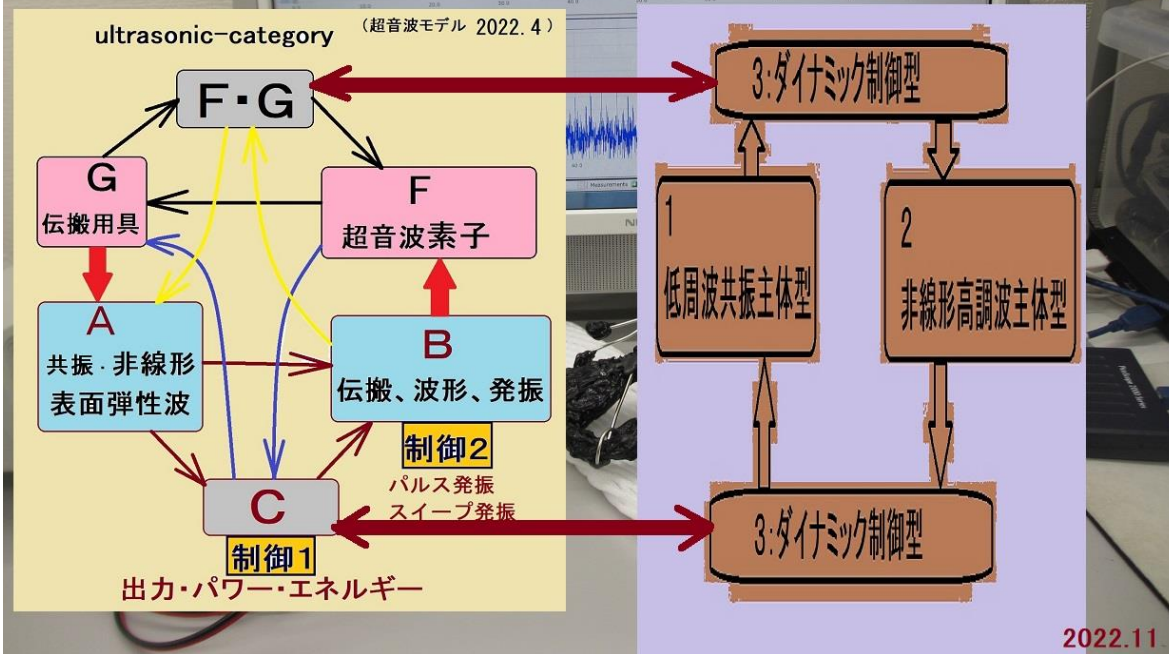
ultrasonic-category （超音波モデル 2022.4）

F・G

G
伝搬用具

F
超音波素子

A
共振・非線形
表面弾性波

B
伝搬、波形、発振

制御2
パルス発振
スイープ発振

C
制御1
出力・パワー・エネルギー

3:ダイナミック制御型

1
低周波共振主体型

2
非線形高調波主体型

3:ダイナミック制御型

2022.11